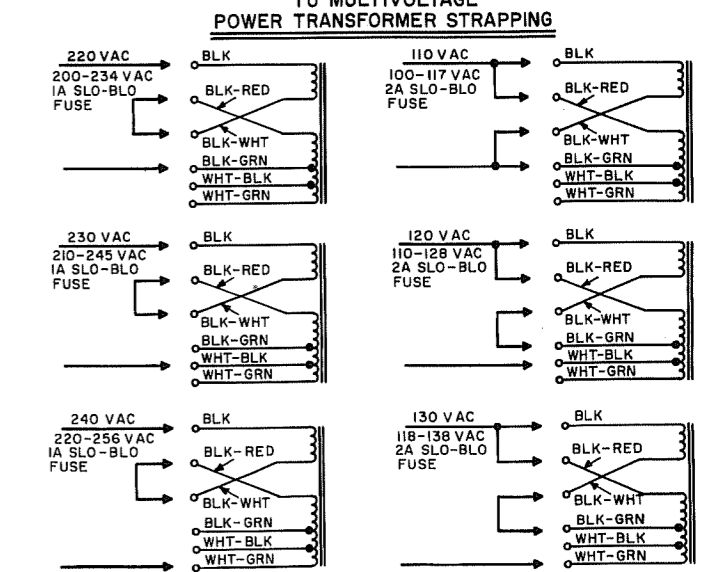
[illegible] MULTIVOLTAGE
POWER TRANSFORMER STRAPPING

220 VAC
200-234 VAC
1A SLO-BLO
FUSE
BLK
BLK-RED
BLK-WHT
BLK-GRN
WHT-BLK
WHT-GRN

110 VAC
100-117 VAC
2A SLO-BLO
FUSE
BLK
BLK-RED
BLK-WHT
BLK-GRN
WHT-BLK
WHT-GRN

230 VAC
210-245 VAC
1A SLO-BLO
FUSE
BLK
BLK-RED
BLK-WHT
BLK-GRN
WHT-BLK
WHT-GRN

120 VAC
110-128 VAC
2A SLO-BLO
FUSE
BLK
BLK-RED
BLK-WHT
BLK-GRN
WHT-BLK
WHT-GRN

240 VAC
220-256 VAC
1A SLO-BLO
FUSE
BLK
BLK-RED
BLK-WHT
BLK-GRN
WHT-BLK
WHT-GRN

130 VAC
118-138 VAC
2A SLO-BLO
FUSE
BLK
BLK-RED
BLK-WHT
BLK-GRN
WHT-BLK
WHT-GRN